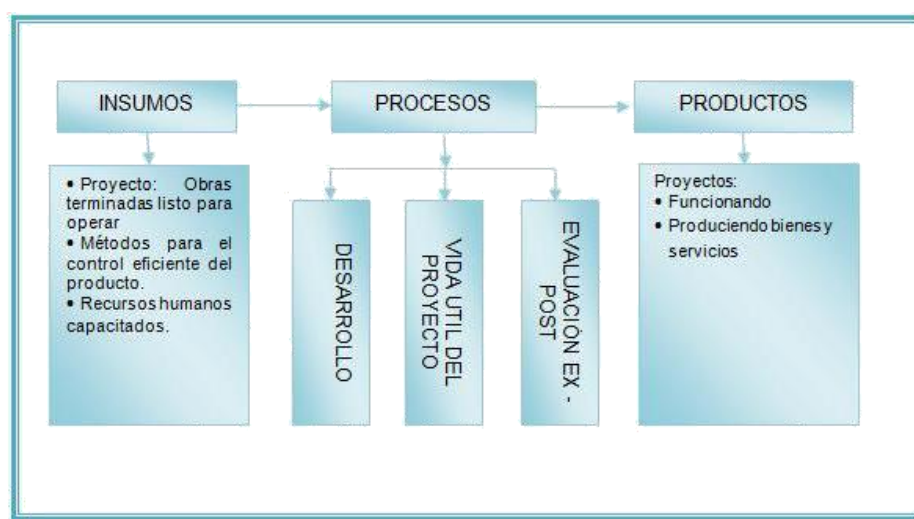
INSUMOS

PROCESOS

PRODUCTOS

• Proyecto: Obras terminadas listo para operar
• Métodos para el control eficiente del producto.
• Recursos humanos capacitados.

DESARROLLO

VIDA UTIL DEL PROYECTO

EVALUACIÓN EX - POST

Proyectos:
• Funcionando
• Produciendo bienes y servicios